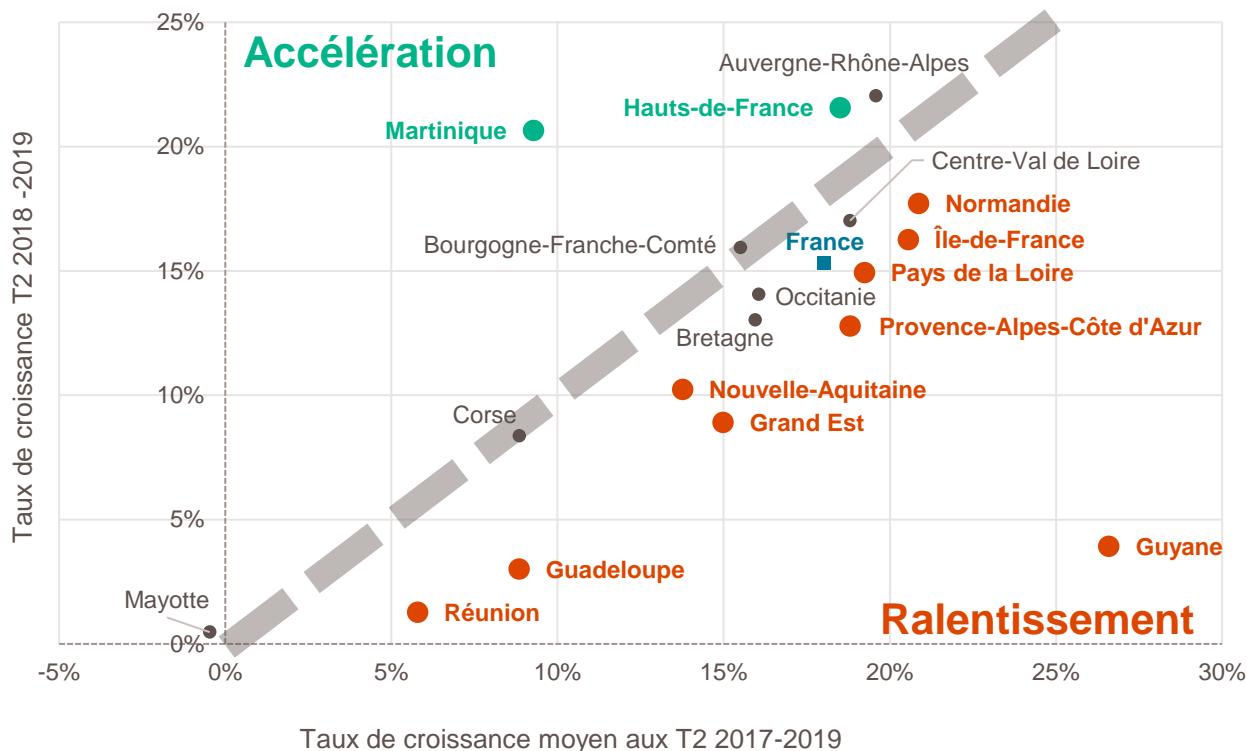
Accélération

Ralentissement

Auvergne-Rhône-Alpes
Hauts-de-France
Martinique
Centre-Val de Loire
Normandie
Île-de-France
Bourgogne-Franche-Comté
France
Pays de la Loire
Occitanie
Bretagne
Provence-Alpes-Côte d'Azur
Nouvelle-Aquitaine
Corse
Grand Est
Guyane
Guadeloupe
Mayotte
Réunion

25%
20%
15%
10%
5%
0%

-5%
0%
5%
10%
15%
20%
25%
30%

Taux de croissance T2 2018 -2019

Taux de croissance moyen aux T2 2017-2019